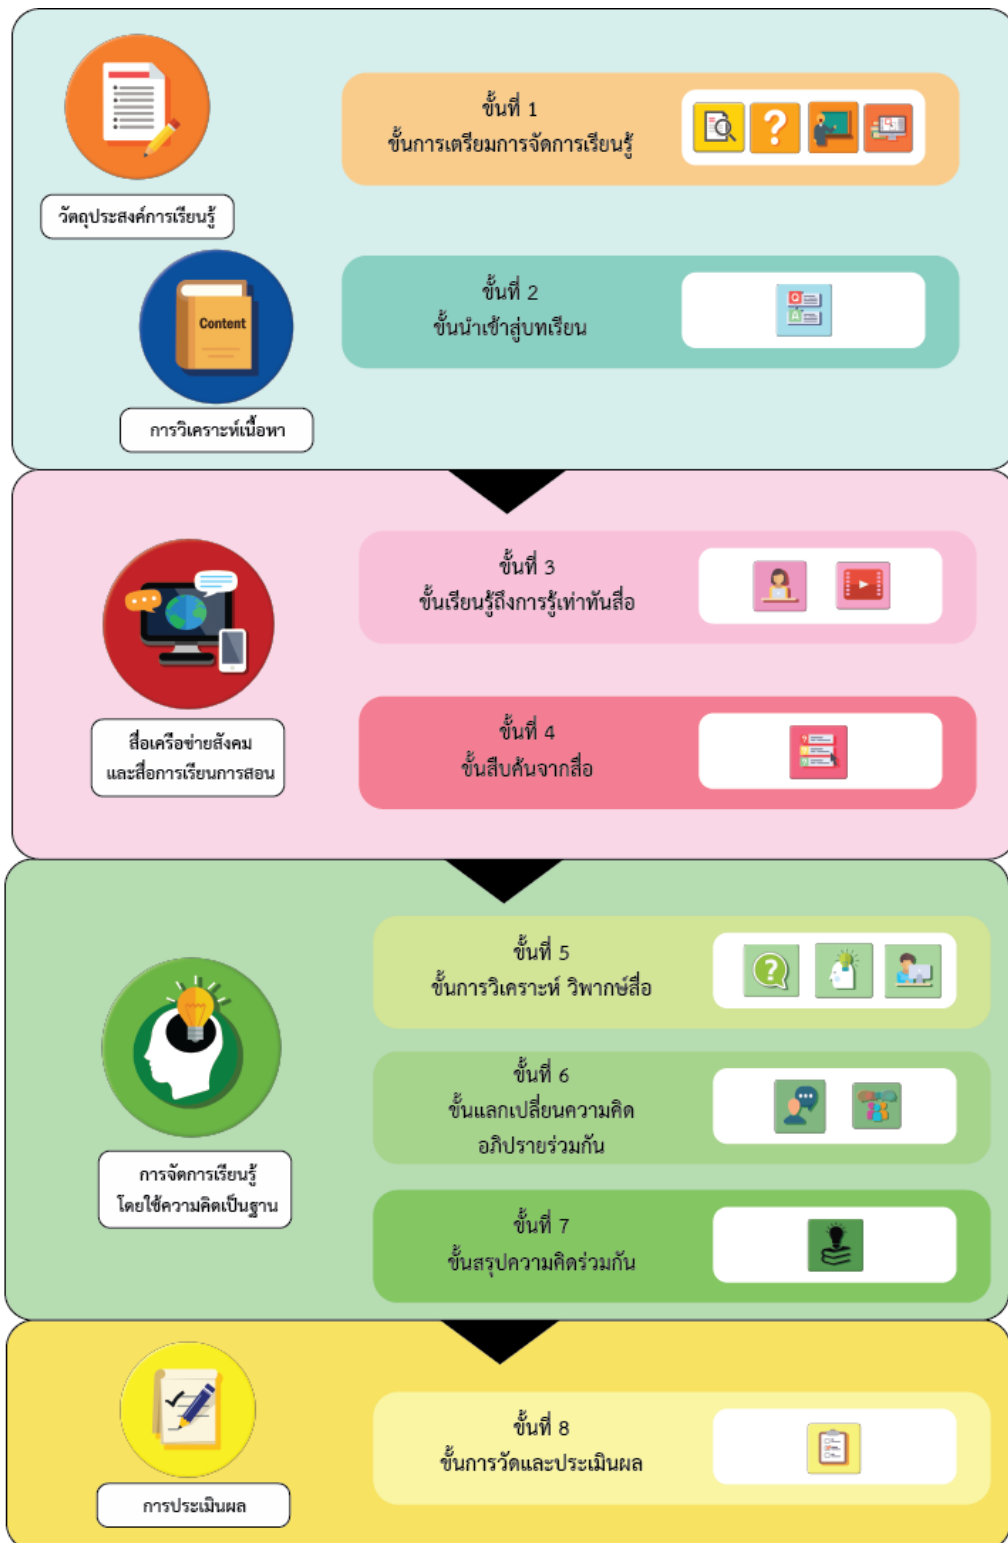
วัตถุประสงค์การเรียนรู้

ขั้นที่ 1
ขั้นการเตรียมการจัดการเรียนรู้

Content

การวิเคราะห์เนื้อหา

ขั้นที่ 2
ขั้นนำเข้าสู่บทเรียน

ขั้นที่ 3
ขั้นเรียนรู้ถึงการรู้เท่าทันสื่อ

สื่อเครือข่ายสังคม
และสื่อการเรียนการสอน

ขั้นที่ 4
ขั้นสืบค้นจากสื่อ

ขั้นที่ 5
ขั้นการวิเคราะห์ วิพากษ์สื่อ

ขั้นที่ 6
ขั้นแลกเปลี่ยนความคิด
อภิปรายร่วมกัน

การจัดการเรียนรู้
โดยใช้ความคิดเป็นฐาน

ขั้นที่ 7
ขั้นสรุปความคิดร่วมกัน

ขั้นที่ 8
ขั้นการวัดและประเมินผล

การประเมินผล